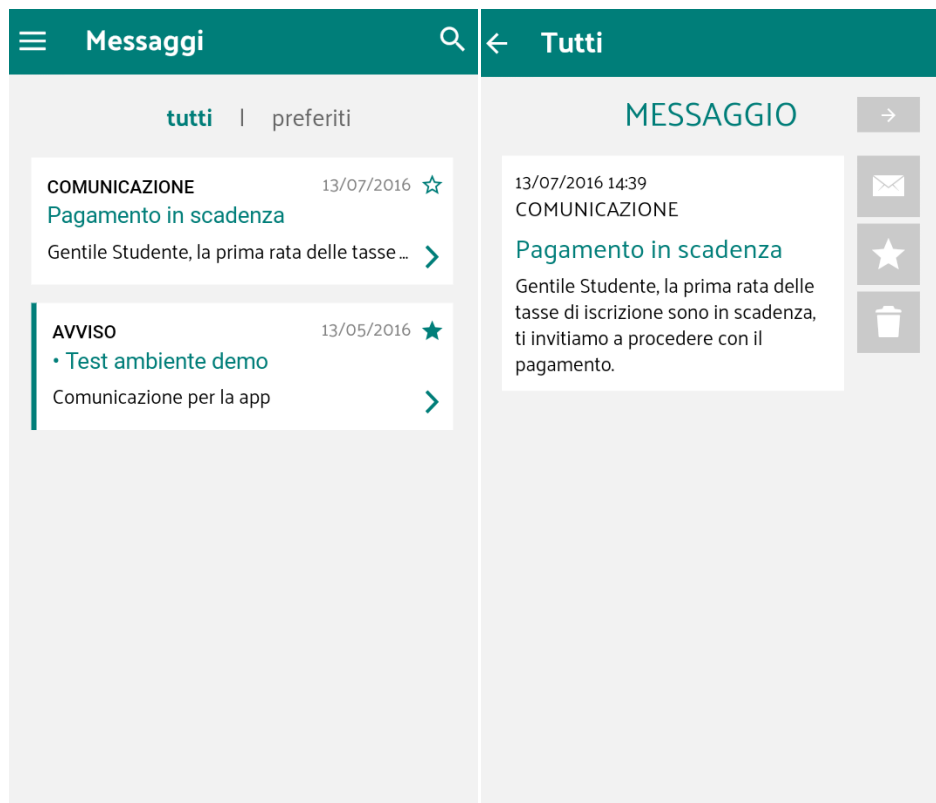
Messaggi

tutti | preferiti

COMUNICAZIONE 13/07/2016
Pagamento in scadenza
Gentile Studente, la prima rata delle tasse ...

AVVISO 13/05/2016
• Test ambiente demo
Comunicazione per la app

Tutti

MESSAGGIO

13/07/2016 14:39
COMUNICAZIONE
Pagamento in scadenza
Gentile Studente, la prima rata delle tasse di iscrizione sono in scadenza, ti invitiamo a procedere con il pagamento.